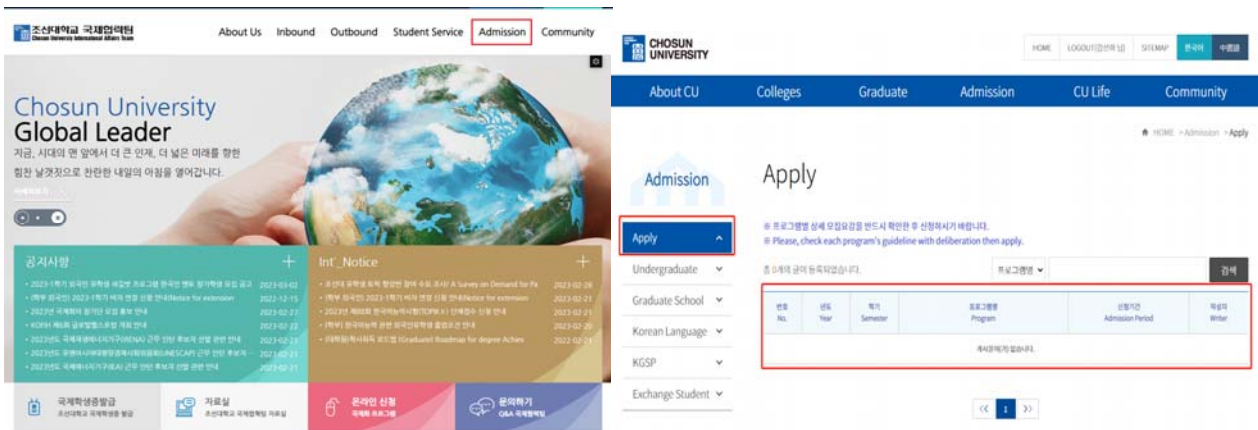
조선대학교 국제협력팀 Chosun University International Affairs Team

About Us Inbound Outbound Student Service Admission Community

Chosun University
Global Leader
지금, 시대의 맨 앞에서 더 큰 언제, 더 넓은 미래를 향한 힘찬 날갯짓으로 찬란한 내일의 아침을 열어갑니다.

공지사항 +
• 2023-1학기 외국인 유학생 버디 프로그램 한국인 멘토 참가학생 모집 공고 2023-03-02
• (학부 외국인) 2023-1학기 비자 연장 신청 안내(Notice for extension 2022-12-15
• 2023년 국제화 참가인 모집 홍보 안내 2023-02-27
• KOFIH 해외확 글로벌협력 개최 안내 2023-02-22
• 2023년도 국제개발협력사업 근무 인턴 후보자 선발 관련 안내 2023-02-22
• 2023년도 유엔아시아태평양경제사회위원회(UNESCAP) 근무 인턴 후보자 2023-02-21
• 2023년도 국제개발협력 근무 인턴 후보자 선발 관련 안내 2023-02-21

Int'_Notice +
• 조선대 유학생 토픽 향상만 참여 수요 조사/ A Survey on Demand for Pa 2023-02-28
• (학부 외국인) 2023-1학기 비자 연장 신청 안내(Notice for extension 2023-02-21
• 2023년 제88회 한국어능력시험(TOPIK I) 단체접수 신청 안내 2023-02-21
• [학부] 한국어능력 관련 외국인유학생 졸업요건 안내 2023-02-20
• 과정별(학사과정) 로드맵 (Graduated Roadmap for degree Achie 2022-02-21

국제학생증발급 조선대학교 국제학생증 발급
자료실 조선대학교 국제협력팀 자료실
온라인 신청 국제화 프로그램
문의하기 Q&A 국제협력팀

CHOSUN UNIVERSITY
HOME LOGOUT(김선아 님) SITEMAP 한국어 中國語

About CU Colleges Graduate Admission CU Life Community

HOME > Admission > Apply

Admission
Apply
Undergraduate
Graduate School
Korean Language
KGSP
Exchange Student

Apply

※ 프로그램별 상세 모집요강을 반드시 확인한 후 신청하시기 바랍니다.
※ Please, check each program's guideline with deliberation then apply.

총 0개의 글이 등록되었습니다.
프로그램명
검색

| 번호 No. | 년도 Year | 학기 Semester | 프로그램명 Program | 신청기간 Admission Period | 작성자 Writer |
|---|---|---|---|---|---|
| 게시물이 없습니다. | | | | | |

« 1 »